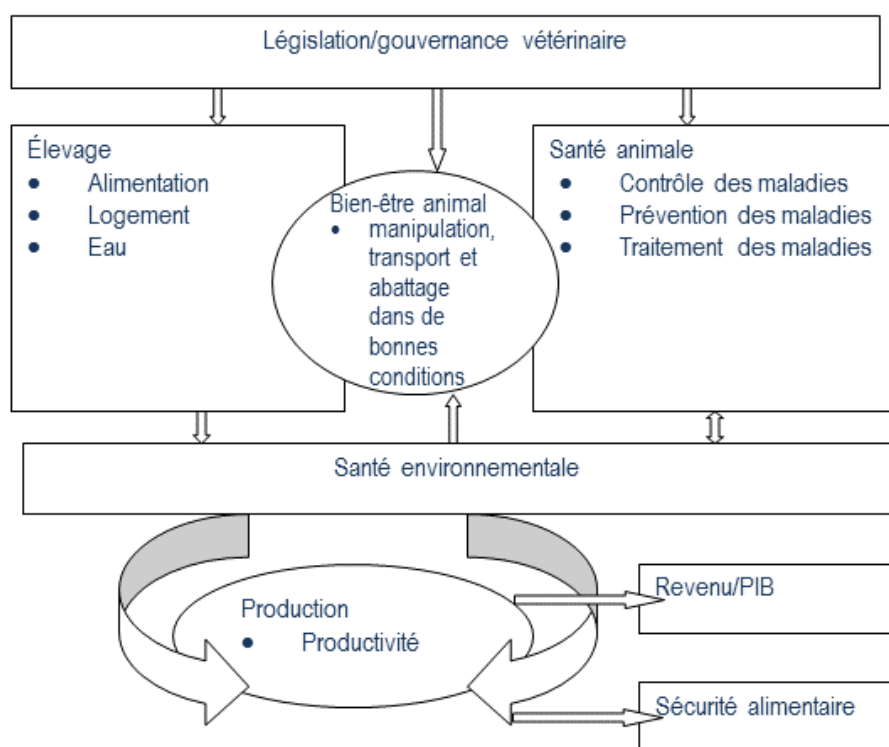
Législation/gouvernance vétérinaire

Élevage
- Alimentation
- Logement
- Eau

Bien-être animal
- manipulation, transport et abattage dans de bonnes conditions

Santé animale
- Contrôle des maladies
- Prévention des maladies
- Traitement des maladies

Santé environnementale

Production
- Productivité

Revenu/PIB

Sécurité alimentaire